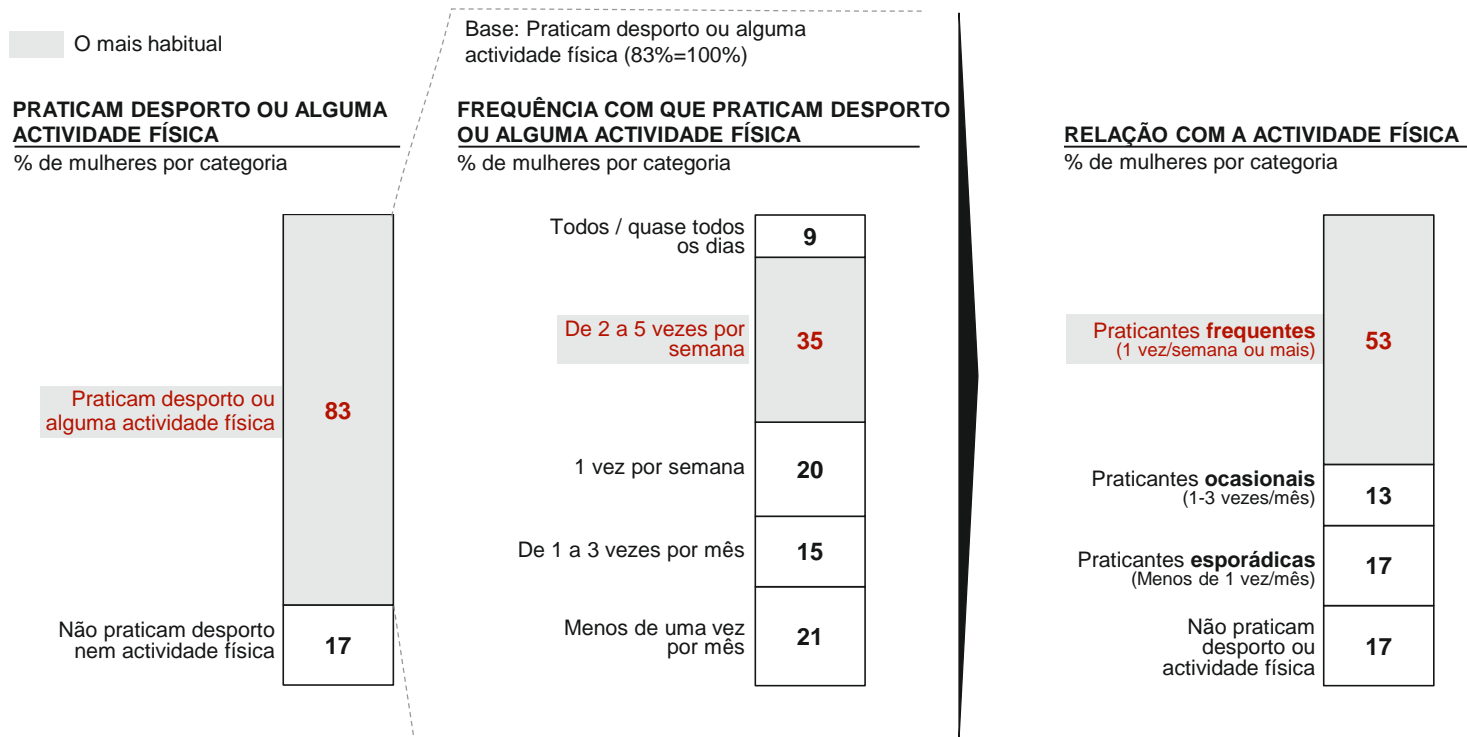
O mais habitual

PRATICAM DESPORTO OU ALGUMA ACTIVIDADE FÍSICA
% de mulheres por categoria

Praticam desporto ou alguma actividade física 83

Não praticam desporto nem actividade física 17

Base: Praticam desporto ou alguma actividade física (83%=100%)

FREQUÊNCIA COM QUE PRATICAM DESPORTO OU ALGUMA ACTIVIDADE FÍSICA
% de mulheres por categoria

Todos / quase todos os dias 9

De 2 a 5 vezes por semana 35

1 vez por semana 20

De 1 a 3 vezes por mês 15

Menos de uma vez por mês 21

RELAÇÃO COM A ACTIVIDADE FÍSICA
% de mulheres por categoria

Praticantes frequentes (1 vez/semana ou mais) 53

Praticantes ocasionais (1-3 vezes/mês) 13

Praticantes esporádicas (Menos de 1 vez/mês) 17

Não praticam desporto ou actividade física 17